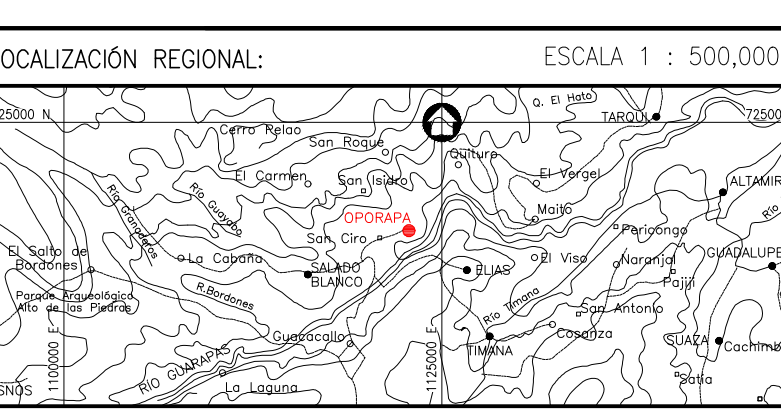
OCALIZACIÓN REGIONAL:

ESCALA 1 : 500,000

25000 N

72500

Q. El Hato

TARQUI

Cerro Relao

San Roque

Quituro

El Carmen

San Isidro

El Vergel

ALTAMIR

Rio Granadero

Rio Guayabo

Maito

OPORAPA

Pericongo

El Salto de Bordones

San Ciro

GUADALUPE

La Cabaña

SALADO BLANCO

ELIAS

El Viso

Naranjal

Pajiji

Parque Arqueológico Alto de las Piedras

R.Bordones

Rio Timana

San Antonio

1100000 E

Cosanza

Guacacallo

SUAZA

Cachimb

RIO GUARAPAS

TIMANA

1125000 E

Satia

La Laguna

SNOS